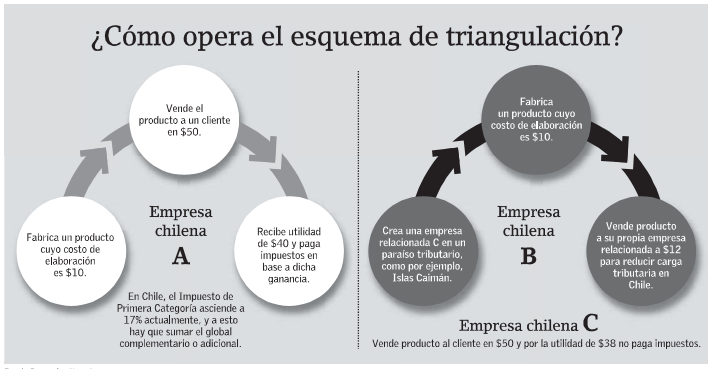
¿Cómo opera el esquema de triangulación?

Vende el producto a un cliente en $50.

Fabrica un producto cuyo costo de elaboración es $10.

Empresa chilena A

Recibe utilidad de $40 y paga impuestos en base a dicha ganancia.

En Chile, el Impuesto de Primera Categoría asciende a 17% actualmente, y a esto hay que sumar el global complementario o adicional.

Fabrica un producto cuyo costo de elaboración es $10.

Crea una empresa relacionada C en un paraíso tributario, como por ejemplo, Islas Caimán.

Empresa chilena B

Vende producto a su propia empresa relacionada a $12 para reducir carga tributaria en Chile.

Empresa chilena C

Vende producto al cliente en $50 y por la utilidad de $38 no paga impuestos.

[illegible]